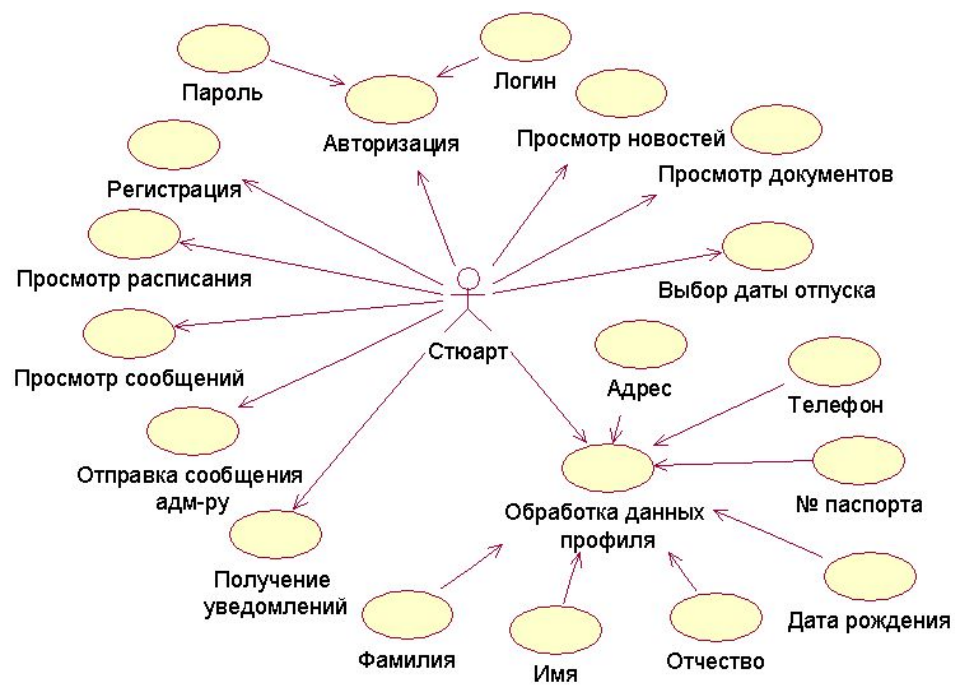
Пароль

Логин

Авторизация

Просмотр новостей

Просмотр документов

Регистрация

Просмотр расписания

Выбор даты отпуска

Стюарт

Просмотр сообщений

Адрес

Телефон

Отправка сообщения адм-ру

№ паспорта

Обработка данных профиля

Получение уведомлений

Дата рождения

Фамилия

Имя

Отчество